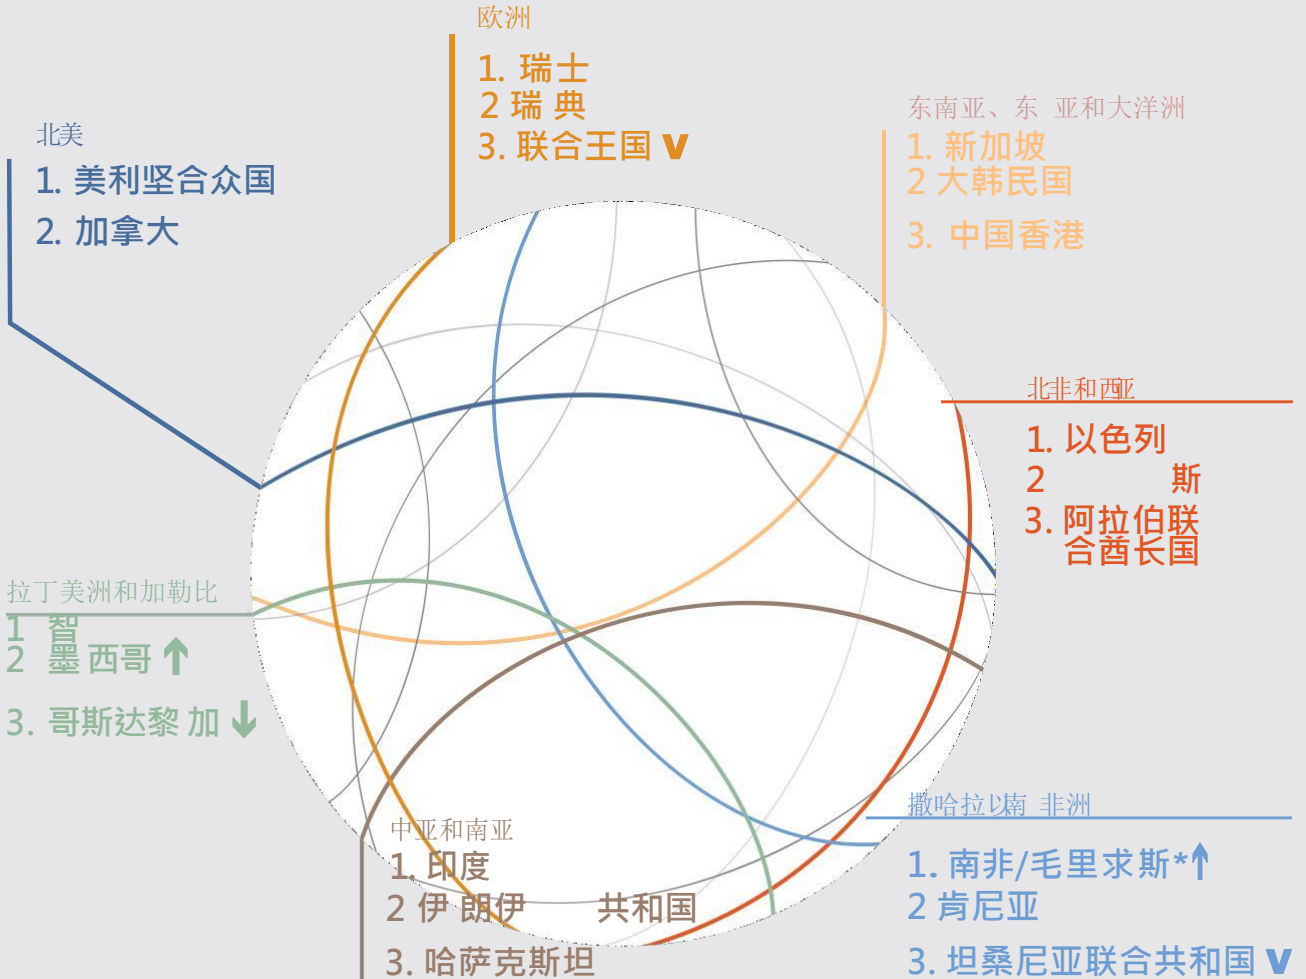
欧洲
1. 瑞士
2 瑞 典
3. 联合王国 V

北美
1. 美利坚合众国
2. 加拿大

东南亚、东 亚和大洋洲
1. 新加坡
2 大韩民国
3. 中国香港

北非和西亚
1. 以色列
2 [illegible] 斯
3. 阿拉伯联合酋长国

拉丁美洲和加勒比
1 智
2 墨 西哥 ↑
3. 哥斯达黎 加 ↓

中亚和南亚
1. 印度
2 伊 朗伊 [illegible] 共和国
3. 哈萨克斯坦

撒哈拉以南 非洲
1. 南非/毛里求斯*↑
2 肯尼亚
3. 坦桑尼亚联合共和国 V